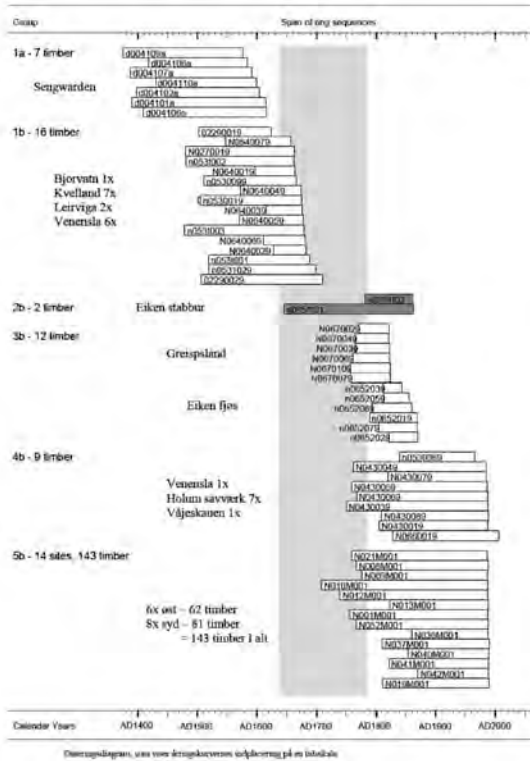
Group

Span of ring sequences

1a - 7 timber

Sengwarden

d004109a
d004108a
d004107a
d004110a
d004102a
d004101a
d004106a

1b - 16 timber

Bjorvstu 1x
Kvelland 7x
Leirviga 2x
Venensla 6x

02290010
N0640079
N0270019
n0531002
N0640019
n0530099
N0640049
n0530019
N0640039
N0640029
n0510003
N0640069
N0640089
n0530001
n0531029
02230029

2b - 2 timber

Eiken stabbur

n0652102
n0652101

3b - 12 timber

Greipslåtal

Eiken fjøs

N0670059
n0670049
N0670039
N0670069
N0670109
n0670079
n0652039
n0652059
n0652089
n0652019
n0652079
n0652029

4b - 9 timber

Venensla 1x
Holum savværk 7x
Våjeskauen 1x

n0530089
N0430049
N0430079
N0430009
N0430069
N0430039
N0430089
N0430019
N0650019

5b - 14 sites, 143 timber

6x øst – 62 timber
8x syd – 81 timber
= 143 timber i alt

N021M001
N006M001
N008M001
N010M001
N012M001
N013M001
N001M001
N052M001
N036M001
N037M001
N040M001
N041M001
N042M001
N019M001

Calendar Years

AD1400
AD1500
AD1600
AD1700
AD1800
AD1900
AD2000

Datersgsdiagram, som viser årringskurvenes tidsplacering på en tidsskala